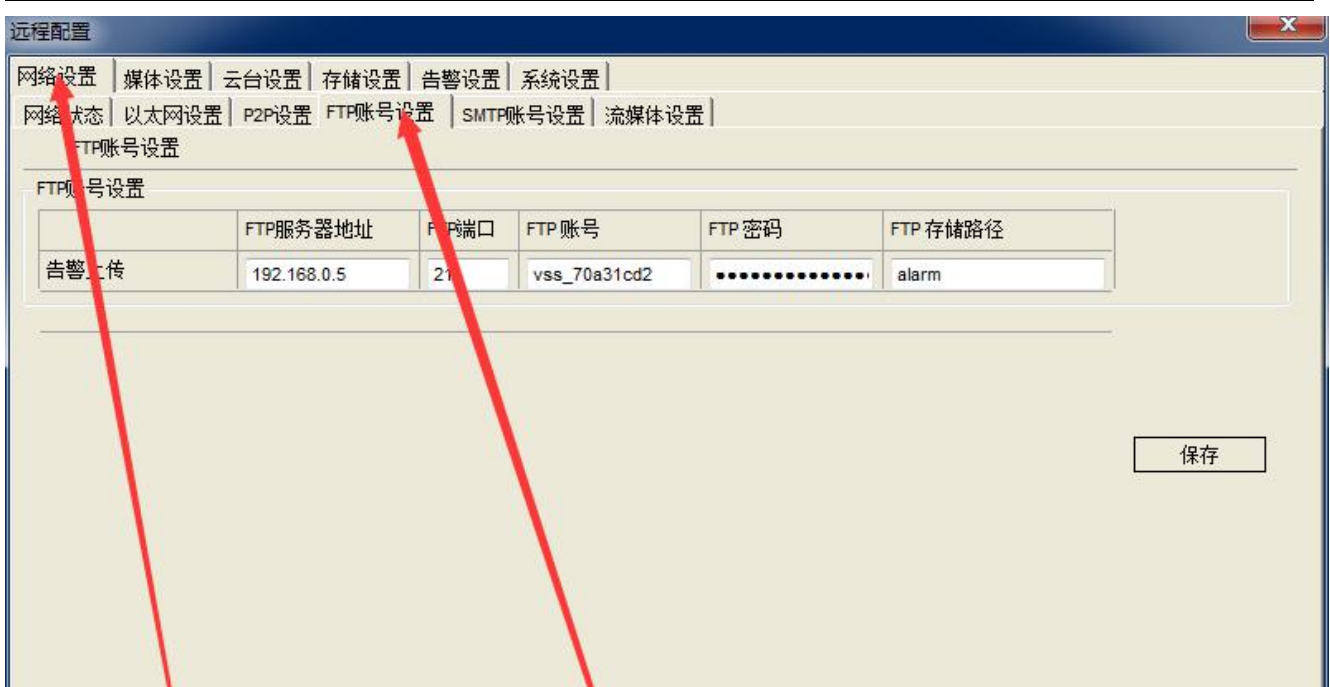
远程配置

网络设置 | 媒体设置 | 云台设置 | 存储设置 | 告警设置 | 系统设置

网络状态 | 以太网设置 | P2P设置 | FTP账号设置 | SMTP账号设置 | 流媒体设置

FTP账号设置

FTP账号设置

| | FTP服务器地址 | FTP端口 | FTP 账号 | FTP 密码 | FTP 存储路径 |
|---|---|---|---|---|---|
| 告警上传 | 192.168.0.5 | 21 | vss_70a31cd2 | •••••••••••••• | alarm |

保存